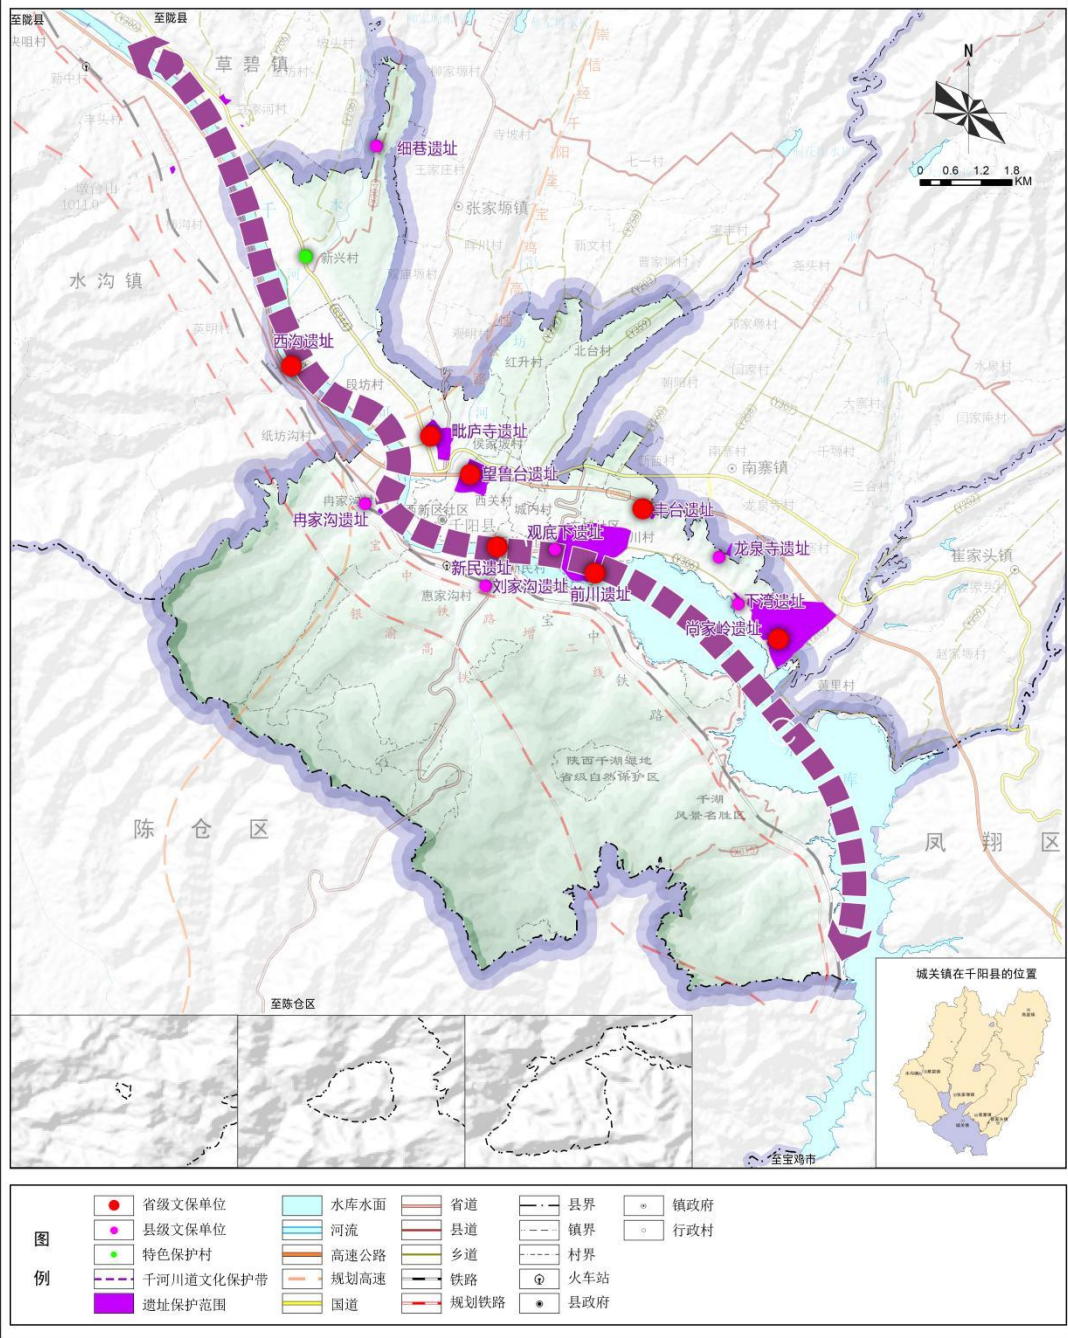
至陇县
至陇县
草碧镇
细巷遗址
张家塬镇
新兴村
水沟镇
西沟遗址
红升村
北台村
段坊村
纸坊沟村
毗庐寺遗址
望鲁台遗址
南寨镇
冉家沟
冉家沟遗址
千阳县
观底下遗址
丰台遗址
龙泉寺遗址
崔家头镇
新民遗址
刘家沟遗址
前川遗址
下湾遗址
尚家岭遗址
陕西千湖湿地省级自然保护区
千湖风景名胜区
陈仓区
凤翔区
至陈仓区
至宝鸡市
城关镇在千阳县的位置
N
0 0.6 1.2 1.8 KM

图例
省级文保单位
县级文保单位
特色保护村
千河川道文化保护带
遗址保护范围
水库水面
河流
高速公路
规划高速
国道
省道
县道
乡道
铁路
规划铁路
县界
镇界
村界
火车站
县政府
镇政府
行政村